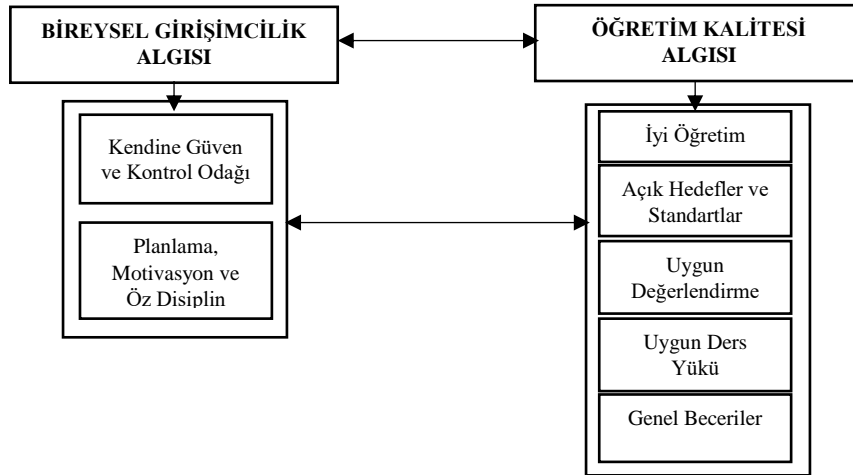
BİREYSEL GİRİŞİMCİLİK ALGISI

ÖĞRETİM KALİTESİ ALGISI

Kendine Güven ve Kontrol Odağı

Planlama, Motivasyon ve Öz Disiplin

İyi Öğretim

Açık Hedefler ve Standartlar

Uygun Değerlendirme

Uygun Ders Yükü

Genel Beceriler